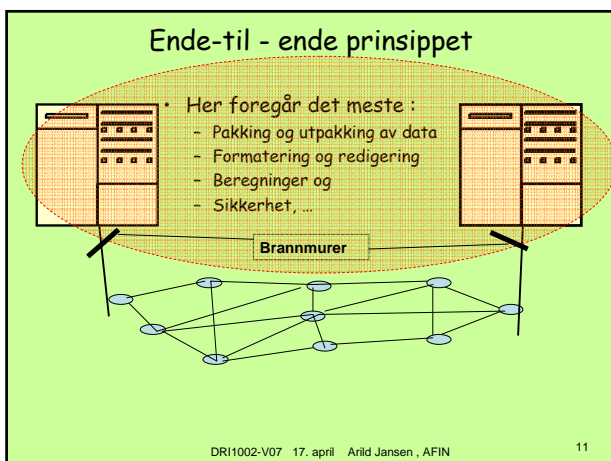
Ende-til - ende prinsippet

- Her foregår det meste :
  - Pakking og utpakking av data
  - Formatering og redigering
  - Beregninger og
  - Sikkerhet, …

Brannmurer

DRI1002-V07 17. april Arild Jansen , AFIN

11